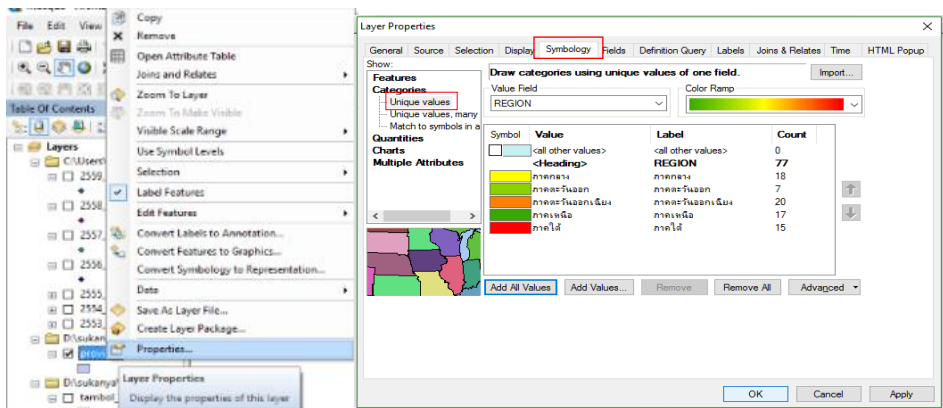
File Edit View

Table Of Contents

Layers
C:\Users
2559_
2558_
2557_
2556_
2555_
2554_
2553_
D:\sukan
prov
D:\sukanya
tambol_

Copy
Remove
Open Attribute Table
Joins and Relates
Zoom To Layer
Zoom To Make Visible
Visible Scale Range
Use Symbol Levels
Selection
Label Features
Edit Features
Convert Labels to Annotation...
Convert Features to Graphics...
Convert Symbology to Representation...
Data
Save As Layer File...
Create Layer Package...
Properties...

Layer Properties
Display the properties of this layer

Layer Properties

General | Source | Selection | Display | Symbology | Fields | Definition Query | Labels | Joins & Relates | Time | HTML Popup

Show:
Features
Categories
Unique values
Unique values, many
Match to symbols in a
Quantities
Charts
Multiple Attributes

Draw categories using unique values of one field.
Import...

Value Field
REGION

Color Ramp

| Symbol | Value | Label | Count |
|---|---|---|---|
| | <all other values> | <all other values> | 0 |
| | <Heading> | REGION | 77 |
| | ภาคกลาง | ภาคกลาง | 18 |
| | ภาคตะวันออก | ภาคตะวันออก | 7 |
| | ภาคตะวันออกเฉียง | ภาคตะวันออกเฉียง | 20 |
| | ภาคเหนือ | ภาคเหนือ | 17 |
| | ภาคใต้ | ภาคใต้ | 15 |

Add All Values | Add Values... | Remove | Remove All | Advanced

OK | Cancel | Apply